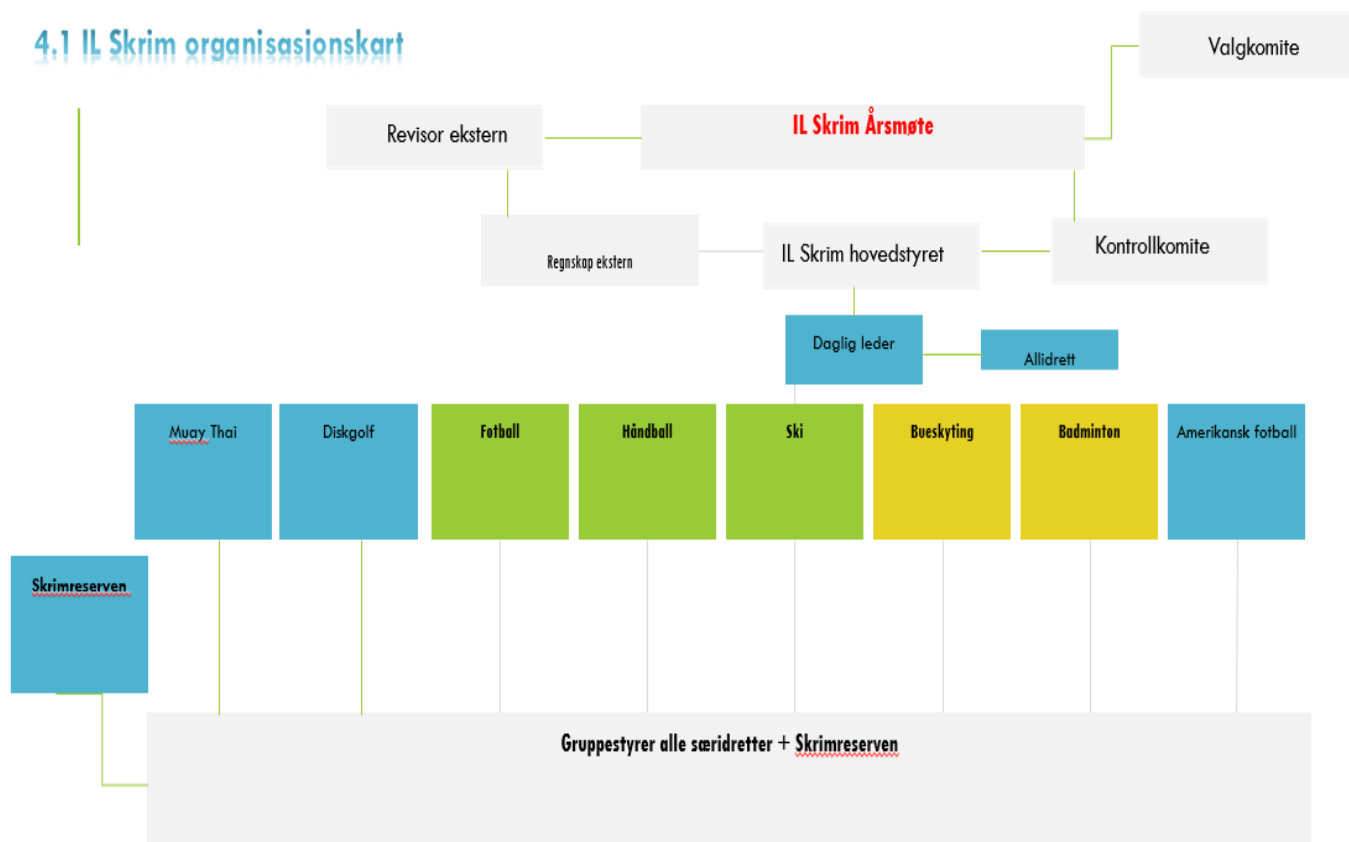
4.1 IL Skrim organisasjonskart

Valgkomite

Revisor ekstern

IL Skrim Årsmøte

Regnskap ekstern

IL Skrim hovedstyret

Kontrollkomite

Daglig leder

Allidrett

Muay Thai

Diskgolf

Fotball

Håndball

Ski

Bueskyting

Badminton

Amerikansk fotball

Skrimreserven

Gruppestyrer alle særidretter + Skrimreserven